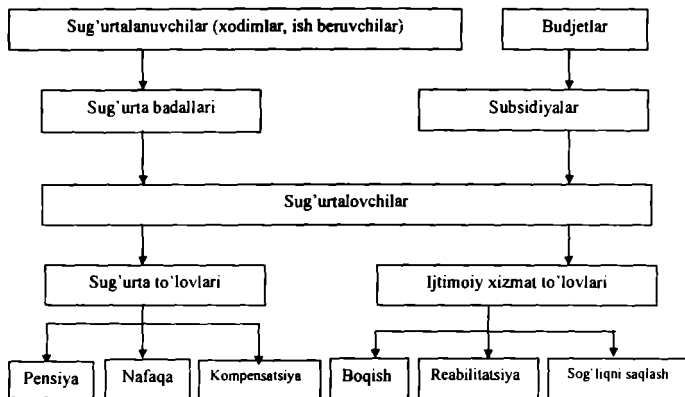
Sug'urtalanuvchilar (xodimlar, ish beruvchilar)

Budjetlar

Sug'urta badallari

Subsidiyalar

Sug'urtalovchilar

Sug'urta to'lovlari

Ijtimoiy xizmat to'lovlari

Pensiya

Nafaqa

Kompensatsiya

Boqish

Reabilitatsiya

Sog'liqni saqlash